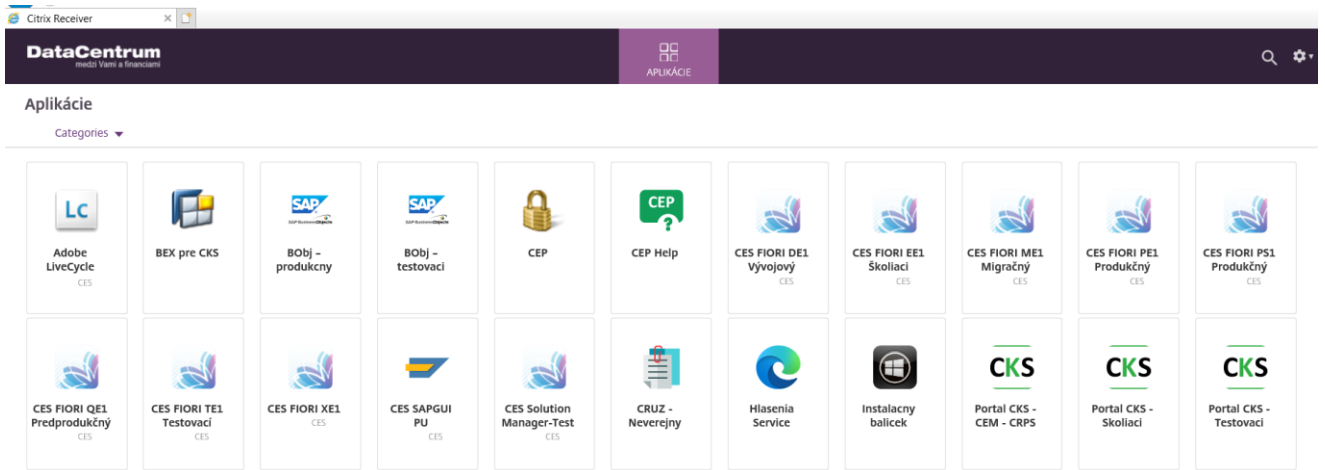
Citrix Receiver

DataCentrum
medzi Vami a financiami

APLIKÁCIE

Aplikácie

Categories

Lc
Adobe LiveCycle
CES

BEX pre CKS

SAP
BObj – produkcny

SAP
BObj – testovaci

CEP

CEP
CEP Help

CES FIORI DE1 Vývojový
CES

CES FIORI EE1 Školiaci
CES

CES FIORI ME1 Migračný
CES

CES FIORI PE1 Produkčný
CES

CES FIORI PS1 Produkčný
CES

CES FIORI QE1 Predprodukčný
CES

CES FIORI TE1 Testovací
CES

CES FIORI XE1
CES

CES SAPGUI PU
CES

CES Solution Manager-Test
CES

CRUZ - Neverejny

Hlasenia Service

Instalacny balicek

CKS
Portal CKS - CEM - CRPS

CKS
Portal CKS - Skoliaci

CKS
Portal CKS - Testovaci